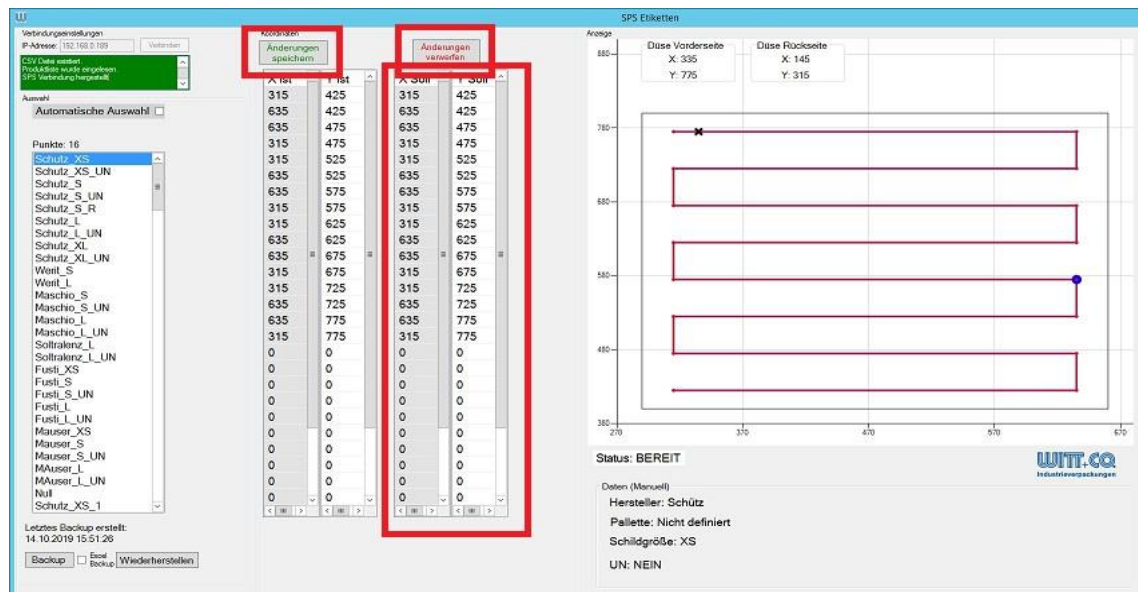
SPS Etiketten

Verbindungseinstellungen
IP-Adresse: 192.168.0.189 Verbinden

CSV Datei existiert
Produktliste wurde eingelesen
SPS Verbindung hergestellt

Auswahl
Automatische Auswahl

Punkte: 16

Schutz_XS
Schutz_XS_UN
Schutz_S
Schutz_S_UN
Schutz_S_R
Schutz_L
Schutz_L_UN
Schutz_XL
Schutz_XL_UN
Werit_S
Werit_L
Maschio_S
Maschio_S_UN
Maschio_L
Maschio_L_UN
Soltralenz_L
Soltralenz_L_UN
Fusti_XS
Fusti_S
Fusti_S_UN
Fusti_L
Fusti_L_UN
Mauser_XS
Mauser_S
Mauser_S_UN
MAuser_L
MAuser_L_UN
Null
Schutz_XS_1

Letztes Backup erstellt:
14.10.2019 15:51:26

Backup Excel Backup Wiederherstellen

Koordinaten
Änderungen speichern
Änderungen verwerfen

| X Ist | Y Ist | X Soll | Y Soll |
|---|---|---|---|
| 315 | 425 | 315 | 425 |
| 635 | 425 | 635 | 425 |
| 635 | 475 | 635 | 475 |
| 315 | 475 | 315 | 475 |
| 315 | 525 | 315 | 525 |
| 635 | 525 | 635 | 525 |
| 635 | 575 | 635 | 575 |
| 315 | 575 | 315 | 575 |
| 315 | 625 | 315 | 625 |
| 635 | 625 | 635 | 625 |
| 635 | 675 | 635 | 675 |
| 315 | 675 | 315 | 675 |
| 315 | 725 | 315 | 725 |
| 635 | 725 | 635 | 725 |
| 635 | 775 | 635 | 775 |
| 315 | 775 | 315 | 775 |
| 0 | 0 | 0 | 0 |
| 0 | 0 | 0 | 0 |
| 0 | 0 | 0 | 0 |
| 0 | 0 | 0 | 0 |
| 0 | 0 | 0 | 0 |
| 0 | 0 | 0 | 0 |
| 0 | 0 | 0 | 0 |
| 0 | 0 | 0 | 0 |
| 0 | 0 | 0 | 0 |
| 0 | 0 | 0 | 0 |
| 0 | 0 | 0 | 0 |
| 0 | 0 | 0 | 0 |
| 0 | 0 | 0 | 0 |

Anzeige
Düse Vorderseite
X: 335
Y: 775
Düse Rückseite
X: 145
Y: 315

880
780
680
580
480
380
270
370
470
570
670

Status: BEREIT

WITT.CO
Industrieverpackungen

Daten (Manuell)
Hersteller: Schütz
Pallette: Nicht definiert
Schildgröße: XS
UN: NEIN